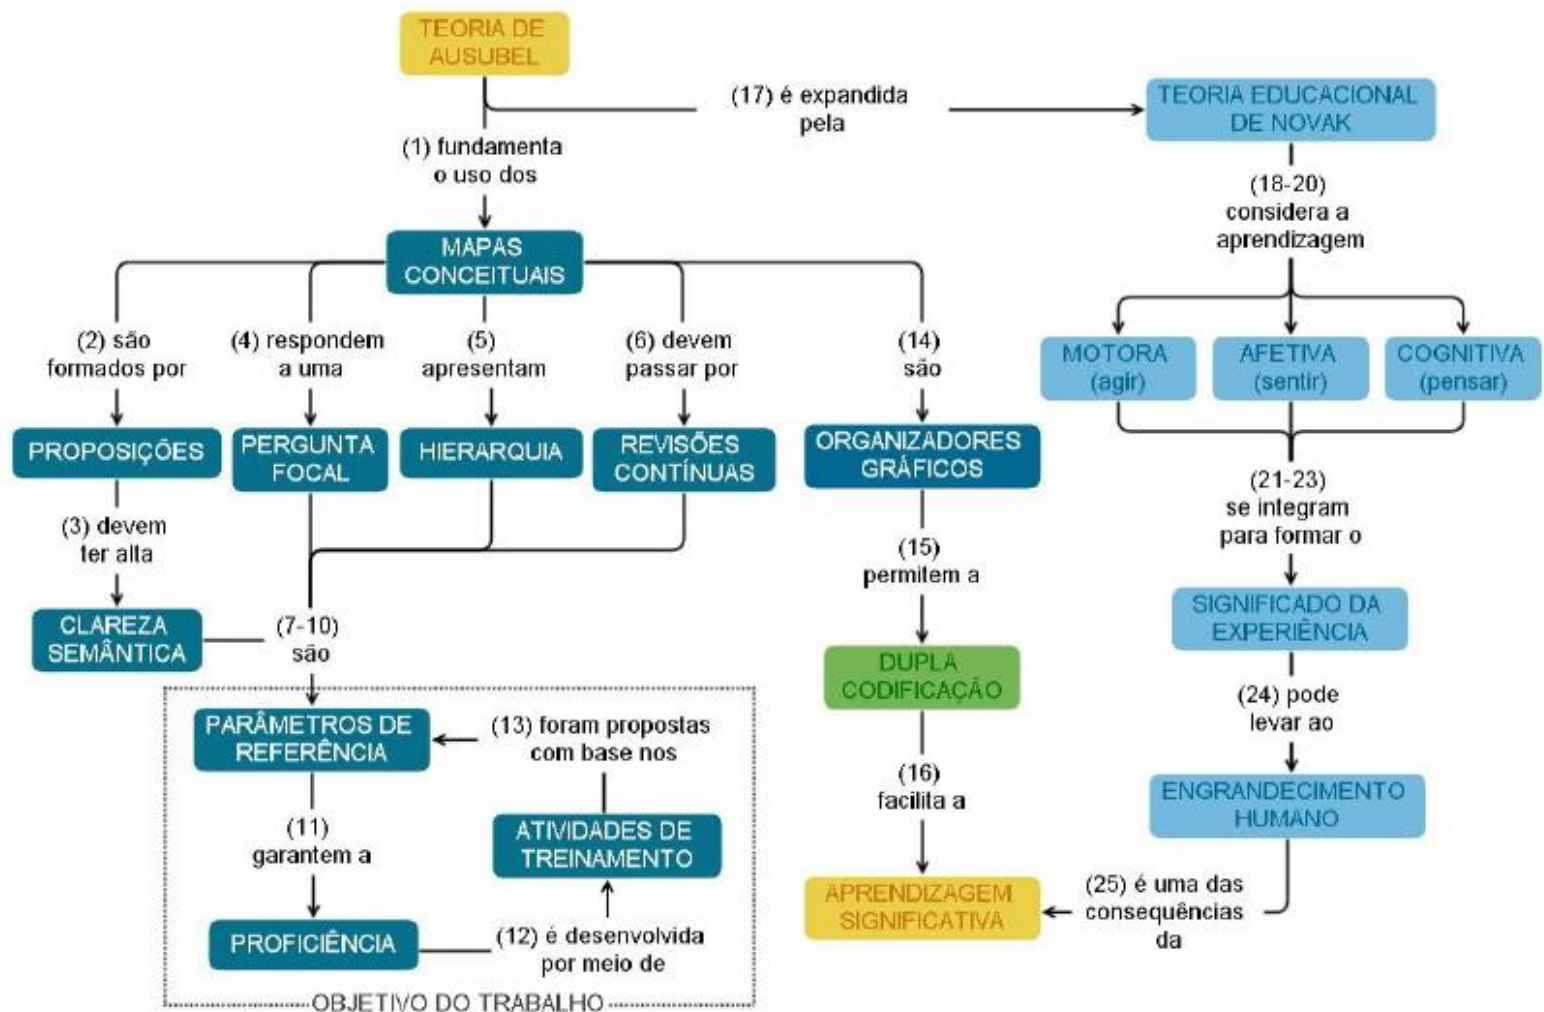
TEORIA DE AUSUBEL

(17) é expandida pela

TEORIA EDUCACIONAL DE NOVAK

(1) fundamenta o uso dos

MAPAS CONCEITUAIS

(2) são formados por

PROPOSIÇÕES

(3) devem ter alta

CLAREZA SEMÂNTICA

(4) respondem a uma

PERGUNTA FOCAL

(5) apresentam

HIERARQUIA

(6) devem passar por

REVISÕES CONTÍNUAS

(7-10) são

PARÂMETROS DE REFERÊNCIA

(11) garantem a

PROFICIÊNCIA

(12) é desenvolvida por meio de

ATIVIDADES DE TREINAMENTO

(13) foram propostas com base nos

OBJETIVO DO TRABALHO

(14) são

ORGANIZADORES GRÁFICOS

(15) permitem a

DUPLA CODIFICAÇÃO

(16) facilita a

APRENDIZAGEM SIGNIFICATIVA

(18-20) considera a aprendizagem

MOTORA (agir)

AFETIVA (sentir)

COGNITIVA (pensar)

(21-23) se integram para formar o

SIGNIFICADO DA EXPERIÊNCIA

(24) pode levar ao

ENGRANDECIMENTO HUMANO

(25) é uma das consequências da